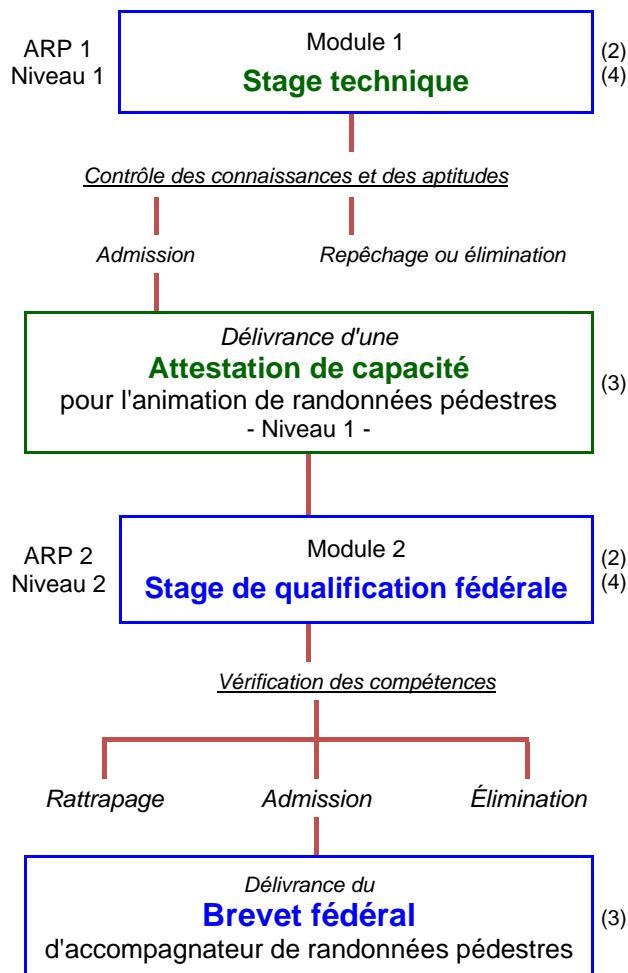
ARP 1
Niveau 1

Module 1
Stage technique

(2)
(4)

Contrôle des connaissances et des aptitudes

Admission

Repêchage ou élimination

Délivrance d'une
Attestation de capacité
pour l'animation de randonnées pédestres
- Niveau 1 -

(3)

ARP 2
Niveau 2

Module 2
Stage de qualification fédérale

(2)
(4)

Vérification des compétences

Rattrapage

Admission

Élimination

Délivrance du
Brevet fédéral
d'accompagnateur de randonnées pédestres

(3)